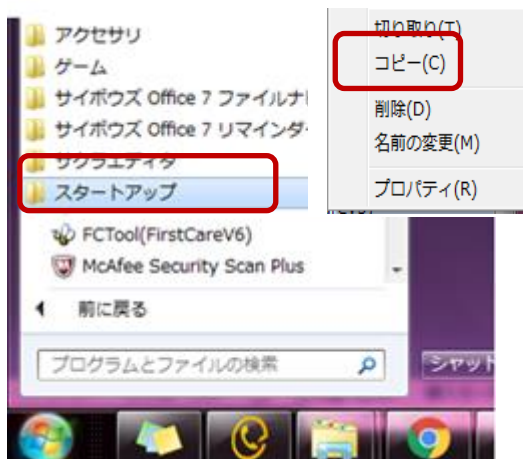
アクセサリ
ゲーム
サイボウズ Office 7 ファイルナ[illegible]
サイボウズ Office 7 リマインダ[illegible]
サクラエディタ
スタートアップ
FCTool(FirstCareV6)
McAfee Security Scan Plus
前に戻る
プログラムとファイルの検索
シャット

切り取り(T)
コピー(C)
削除(D)
名前の変更(M)
プロパティ(R)